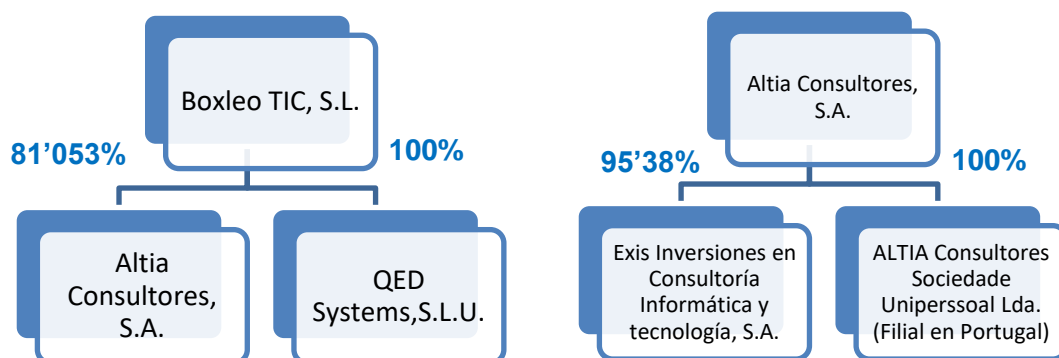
Boxleo TIC, S.L.

81’053%

100%

Altia Consultores, S.A.

QED Systems,S.L.U.

Altia Consultores, S.A.

95’38%

100%

Exis Inversiones en Consultoría Informática y tecnología, S.A.

ALTIA Consultores Sociedade Uniperssoal Lda. (Filial en Portugal)